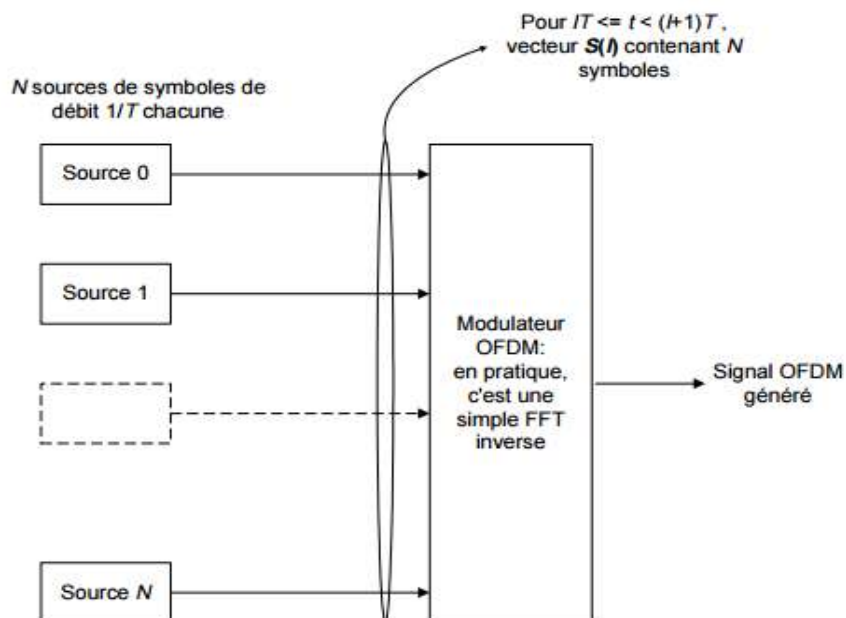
Pour $lT <= t < (l+1)T$, vecteur $\boldsymbol{S(l)}$ contenant $N$ symboles

$N$ sources de symboles de débit $1/T$ chacune

Source 0

Source 1

Source $N$

Modulateur OFDM: en pratique, c'est une simple FFT inverse

Signal OFDM généré